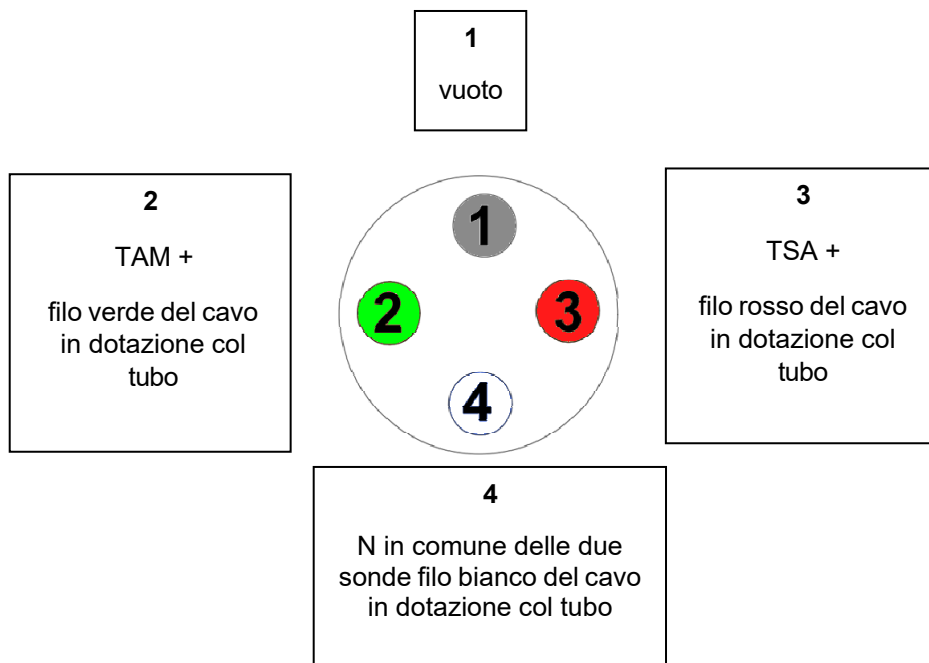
**1**

vuoto

**2**

TAM +

filo verde del cavo in dotazione col tubo

1

2

3

4

**3**

TSA +

filo rosso del cavo in dotazione col tubo

**4**

N in comune delle due sonde filo bianco del cavo in dotazione col tubo